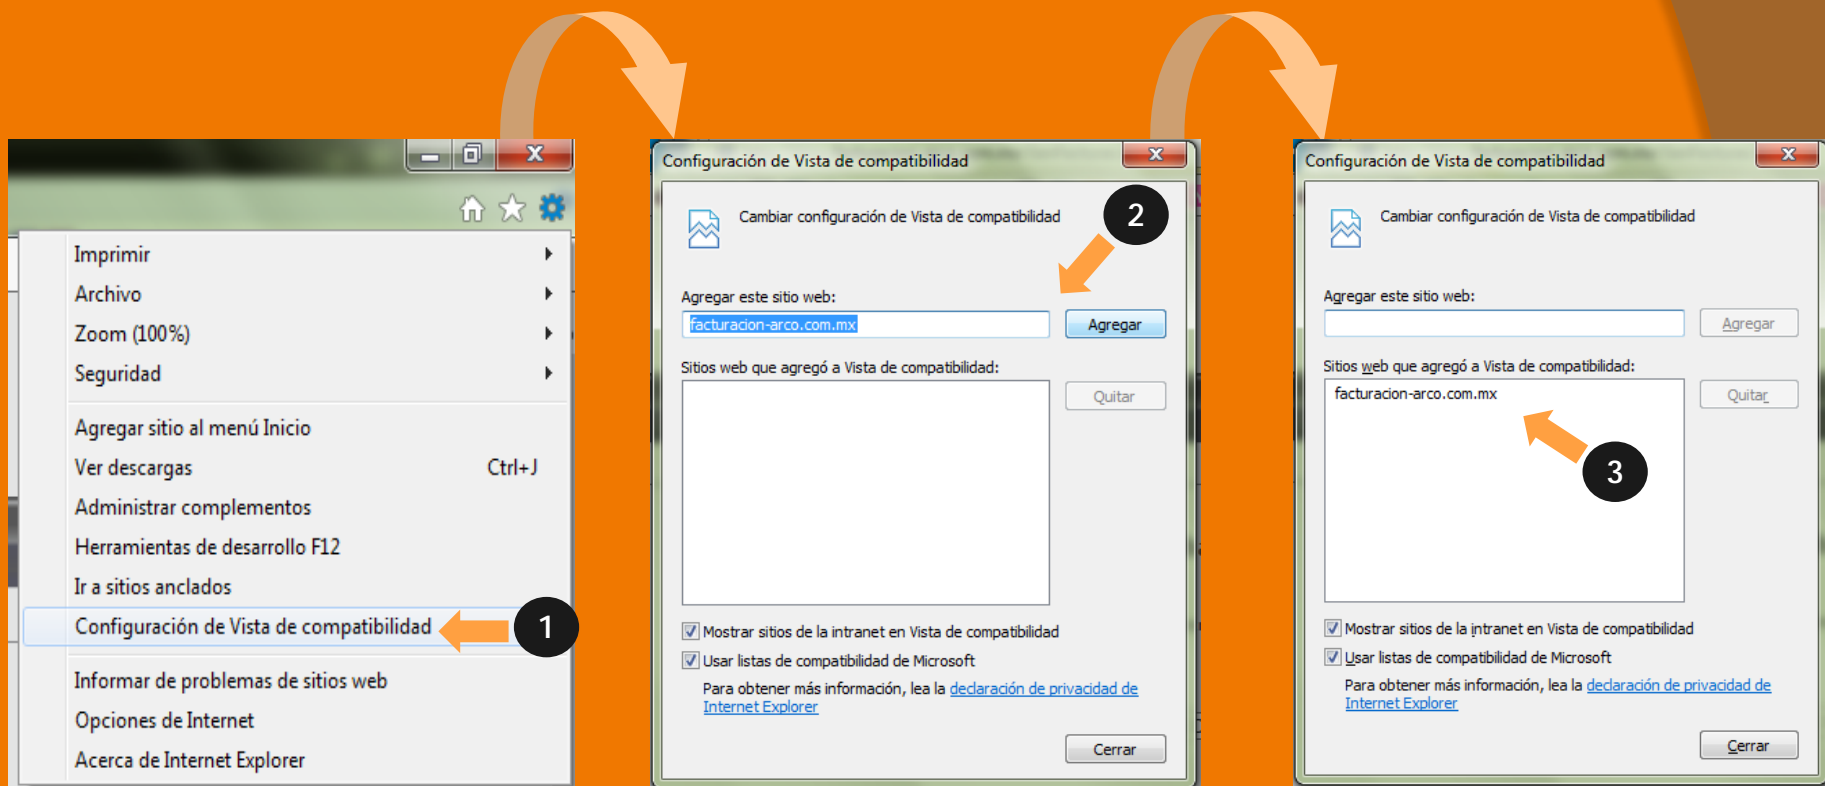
Imprimir
Archivo
Zoom (100%)
Seguridad
Agregar sitio al menú Inicio
Ver descargas Ctrl+J
Administrar complementos
Herramientas de desarrollo F12
Ir a sitios anclados
Configuración de Vista de compatibilidad
1
Informar de problemas de sitios web
Opciones de Internet
Acerca de Internet Explorer

Configuración de Vista de compatibilidad
Cambiar configuración de Vista de compatibilidad
2
Agregar este sitio web:
facturacion-arco.com.mx
Agregar
Sitios web que agregó a Vista de compatibilidad:
Quitar
Mostrar sitios de la intranet en Vista de compatibilidad
Usar listas de compatibilidad de Microsoft
Para obtener más información, lea la declaración de privacidad de Internet Explorer
Cerrar

Configuración de Vista de compatibilidad
Cambiar configuración de Vista de compatibilidad
Agregar este sitio web:
Agregar
Sitios web que agregó a Vista de compatibilidad:
facturacion-arco.com.mx
Quitar
3
Mostrar sitios de la intranet en Vista de compatibilidad
Usar listas de compatibilidad de Microsoft
Para obtener más información, lea la declaración de privacidad de Internet Explorer
Cerrar